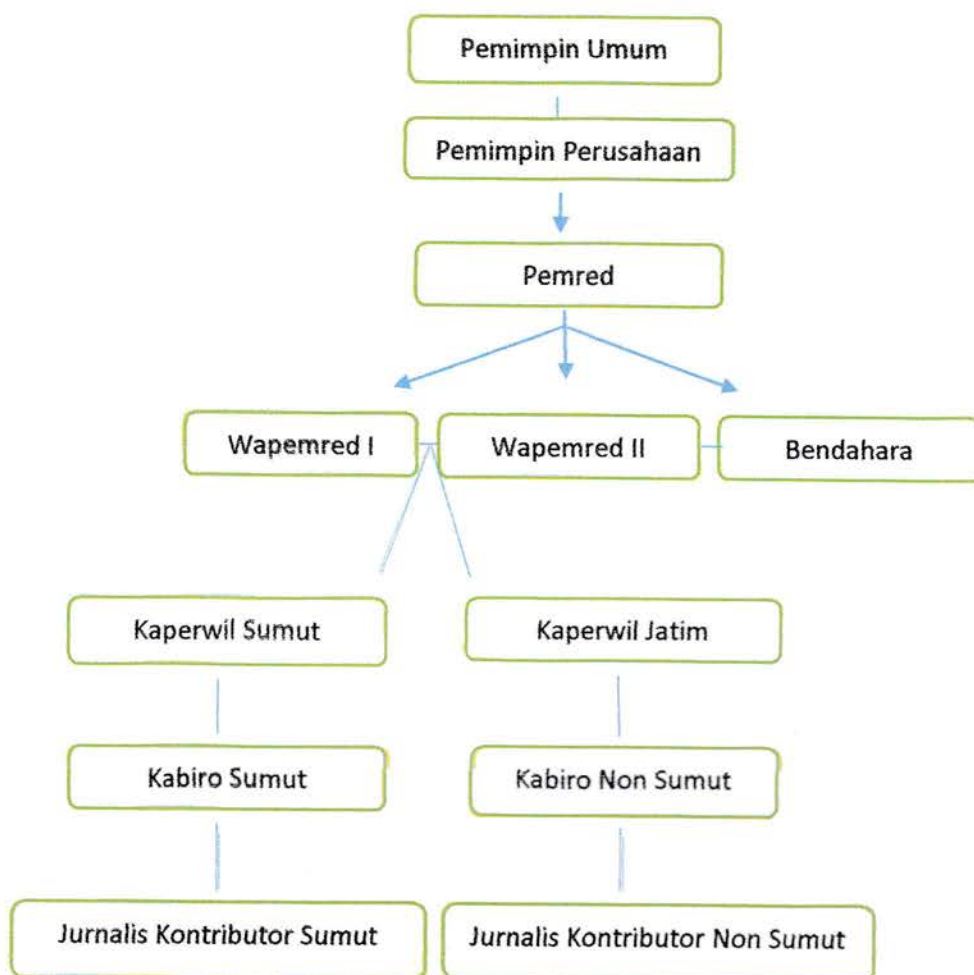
Pemimpin Umum

Pemimpin Perusahaan

Pemred

Wapemred I

Wapemred II

Bendahara

Kaperwil Sumut

Kaperwil Jatim

Kabiro Sumut

Kabiro Non Sumut

Jurnalis Kontributor Sumut

Jurnalis Kontributor Non Sumut